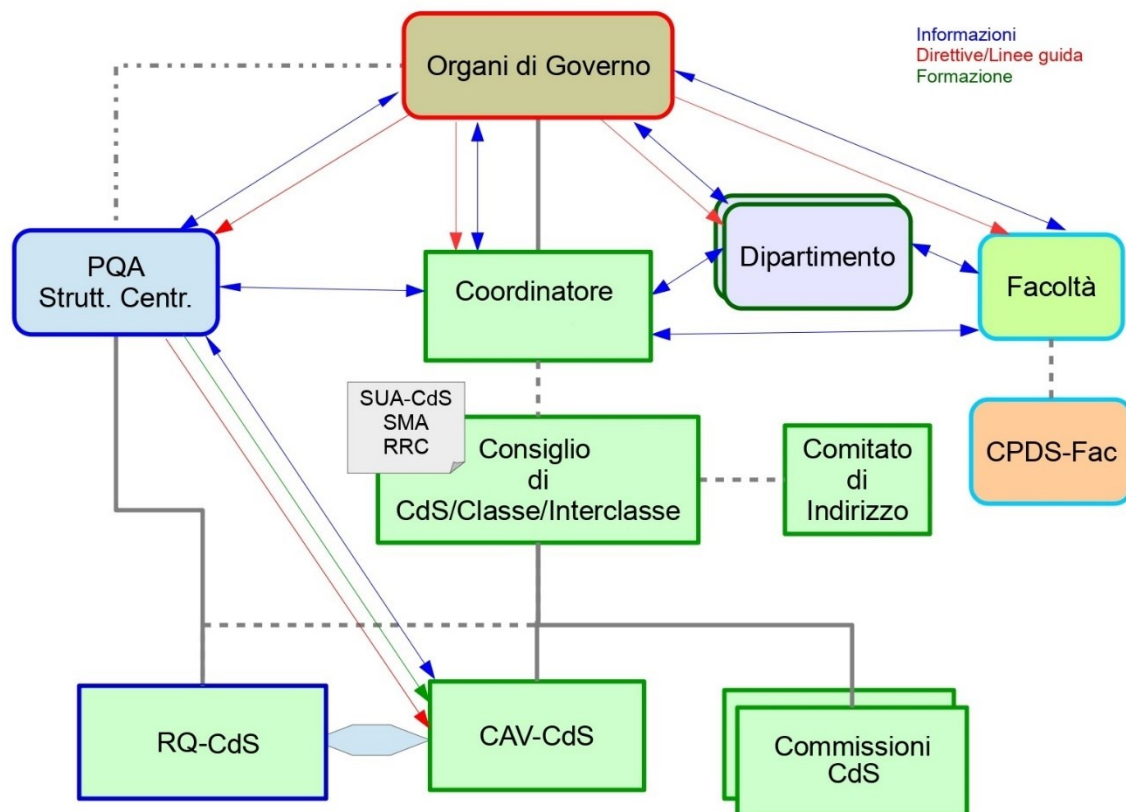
Organi di Governo

Informazioni
Direttive/Linee guida
Formazione

PQA
Strutt. Centr.

Coordinatore

Dipartimento

Facoltà

CPDS-Fac

SUA-CdS
SMA
RRC

Consiglio
di
CdS/Classe/Interclasse

Comitato
di
Indirizzo

RQ-CdS

CAV-CdS

Commissioni
CdS